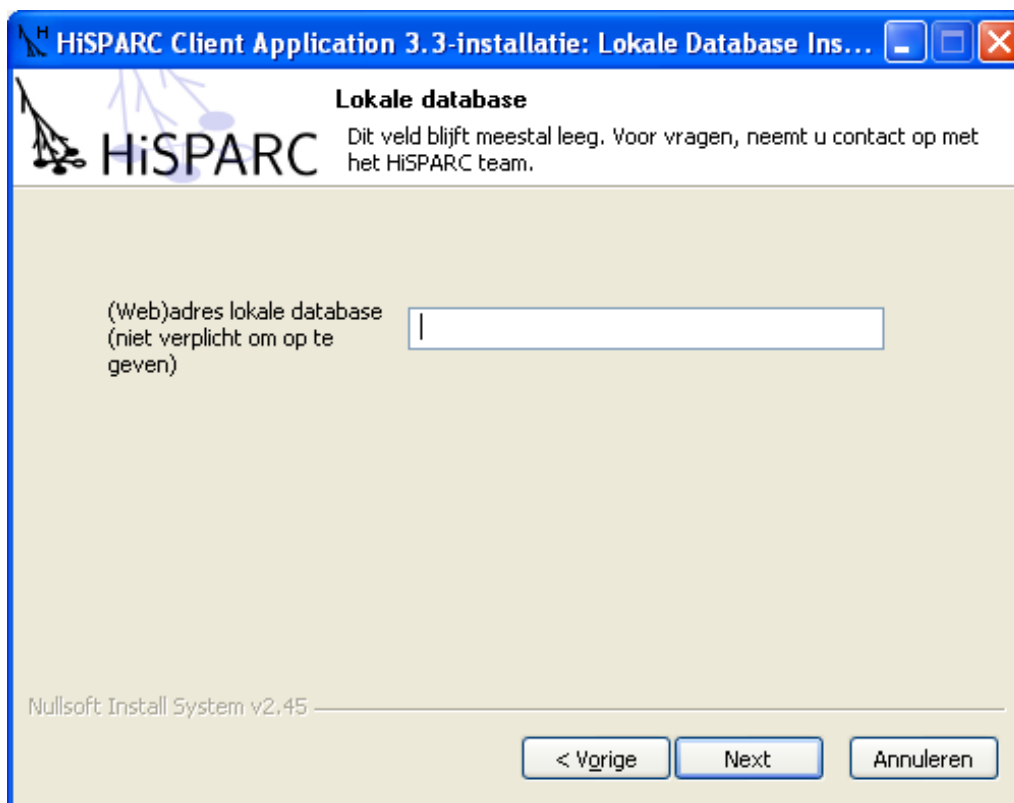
HiSPARC Client Application 3.3-installatie: Lokale Database Ins...

HiSPARC

Lokale database

Dit veld blijft meestal leeg. Voor vragen, neemt u contact op met het HiSPARC team.

(Web)adres lokale database (niet verplicht om op te geven)

Nullsoft Install System v2.45

< Vorige

Next

Annuleren